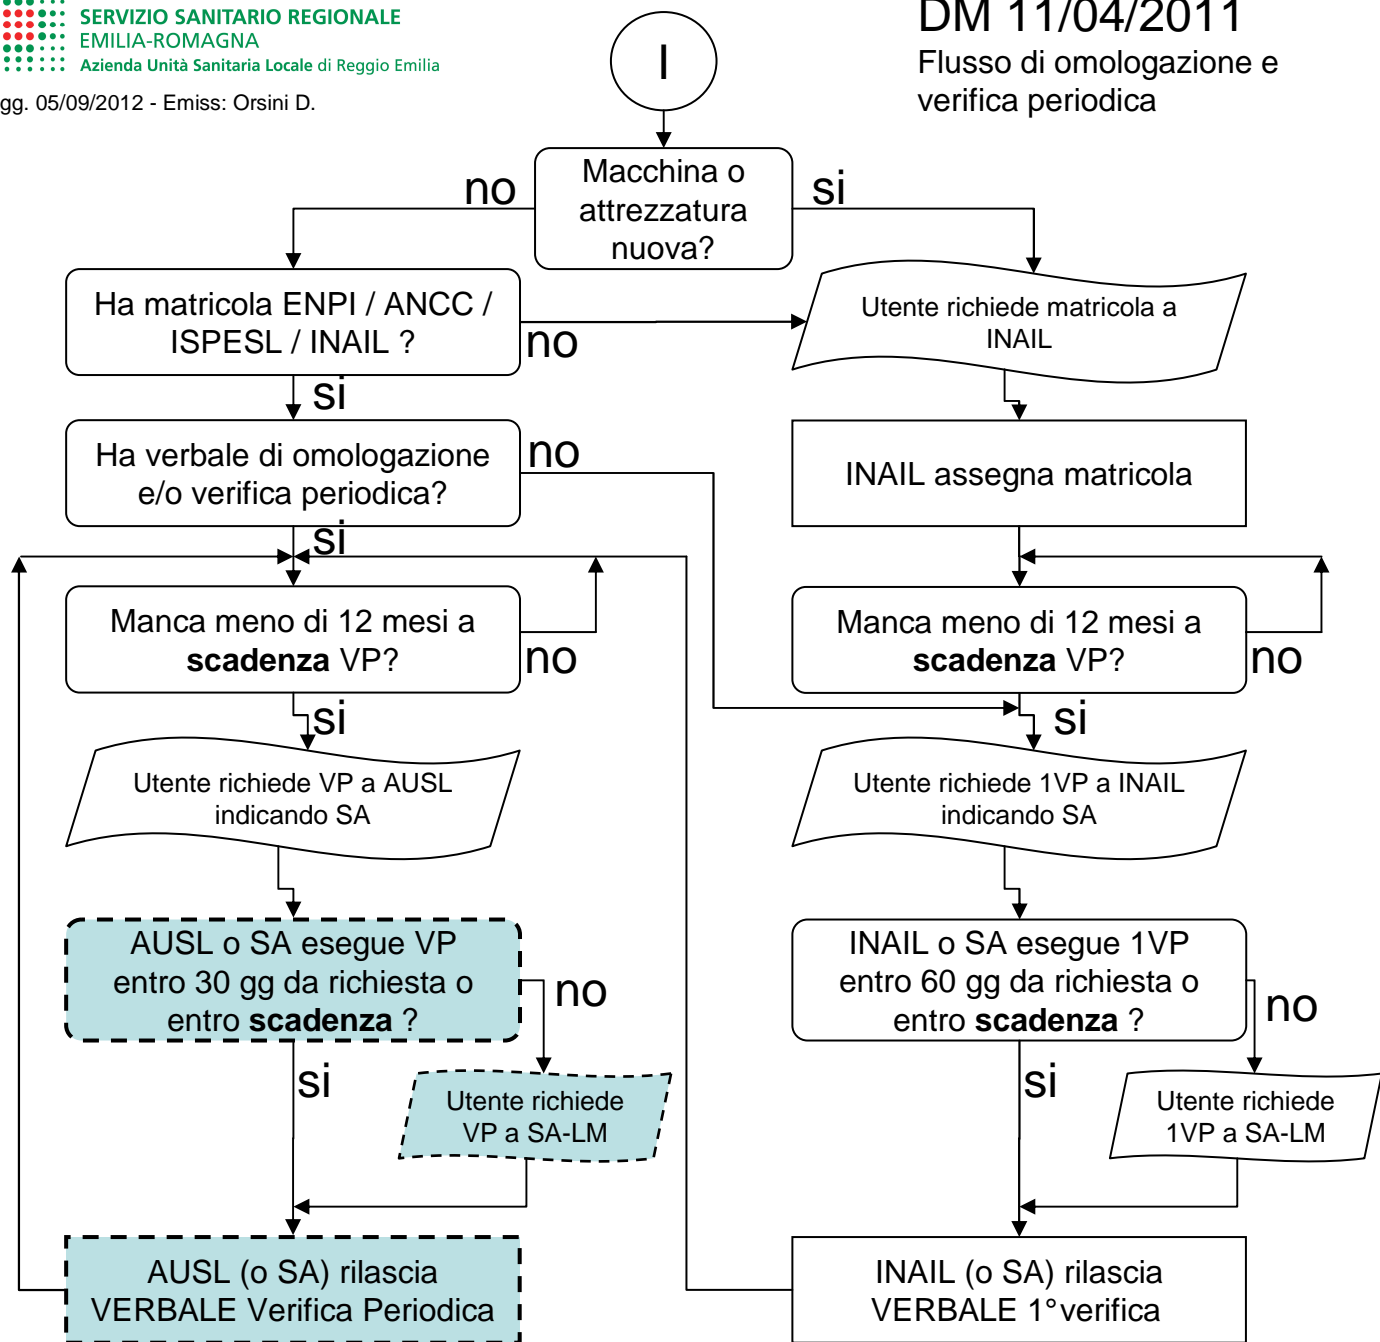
SERVIZIO SANITARIO REGIONALE
EMILIA-ROMAGNA
Azienda Unità Sanitaria Locale di Reggio Emilia

gg. 05/09/2012 - Emiss: Orsini D.

DM 11/04/2011
Flusso di omologazione e verifica periodica

I

Macchina o attrezzatura nuova?

no

si

Ha matricola ENPI / ANCC / ISPESL / INAIL ?

no

Utente richiede matricola a INAIL

si

Ha verbale di omologazione e/o verifica periodica?

no

INAIL assegna matricola

si

Manca meno di 12 mesi a **scadenza** VP?

no

Manca meno di 12 mesi a **scadenza** VP?

no

si

si

Utente richiede VP a AUSL indicando SA

Utente richiede 1VP a INAIL indicando SA

AUSL o SA esegue VP entro 30 gg da richiesta o entro **scadenza** ?

no

INAIL o SA esegue 1VP entro 60 gg da richiesta o entro **scadenza** ?

no

si

Utente richiede VP a SA-LM

si

Utente richiede 1VP a SA-LM

AUSL (o SA) rilascia VERBALE Verifica Periodica

INAIL (o SA) rilascia VERBALE 1°verifica